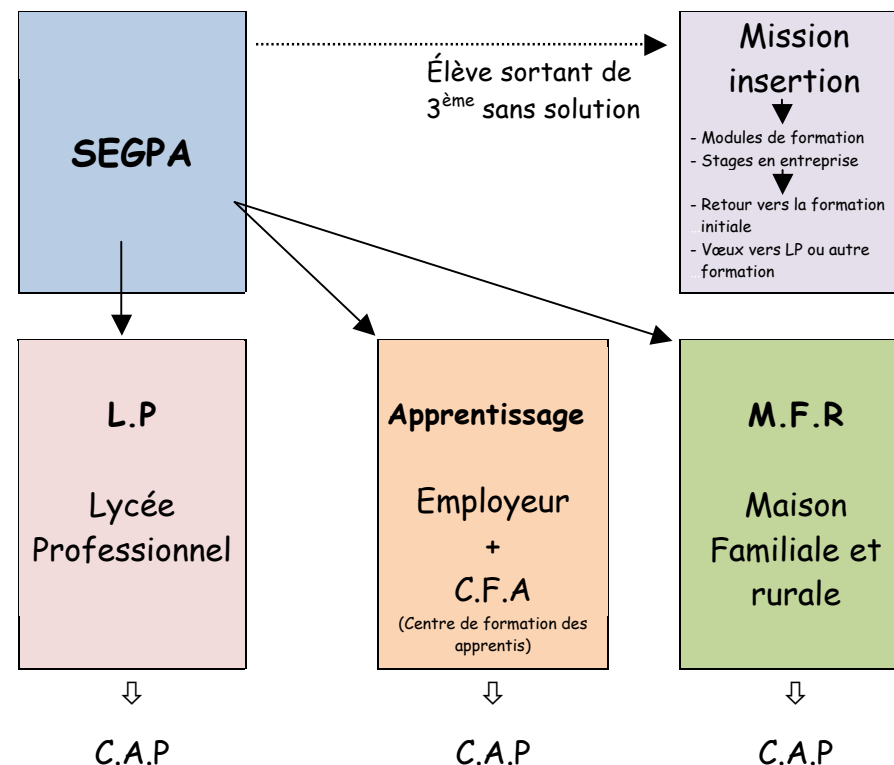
SEGPA

Élève sortant de 3ème sans solution

Mission insertion

- Modules de formation
- Stages en entreprise

- Retour vers la formation initiale
- Vœux vers LP ou autre formation

L.P

Lycée Professionnel

Apprentissage

Employeur
+
C.F.A
(Centre de formation des apprentis)

M.F.R

Maison Familiale et rurale

⇩

C.A.P

⇩

C.A.P

⇩

C.A.P